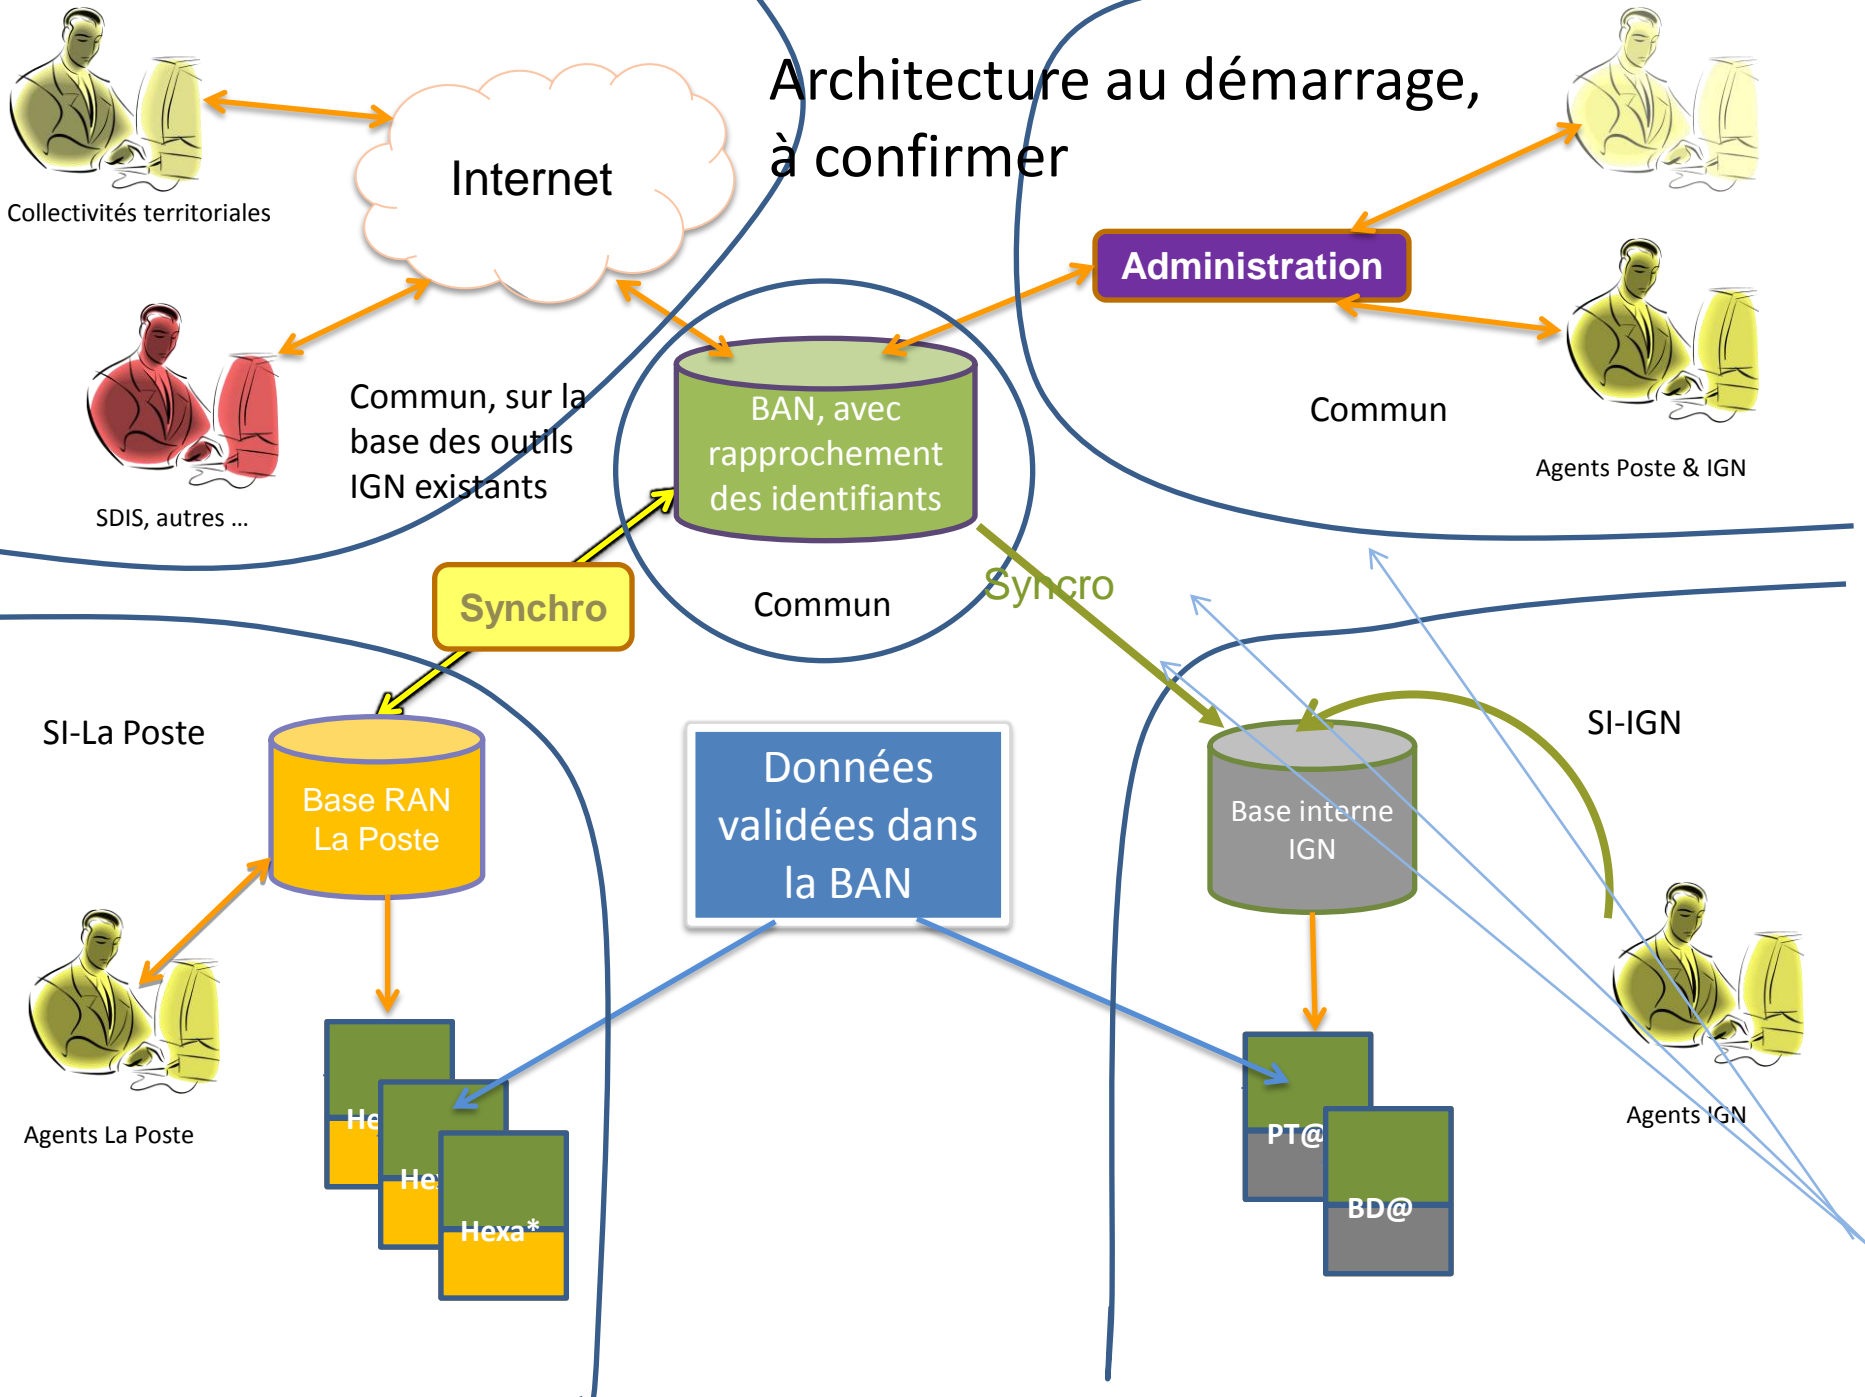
Architecture au démarrage, à confirmer

Collectivités territoriales

Internet

SDIS, autres ...

Commun, sur la base des outils IGN existants

BAN, avec rapprochement des identifiants

Commun

Administration

Commun

Agents Poste & IGN

Synchro

Syncro

SI-La Poste

Base RAN La Poste

Données validées dans la BAN

Base interne IGN

SI-IGN

Agents La Poste

He

He

Hexa*

PT@

BD@

Agents IGN